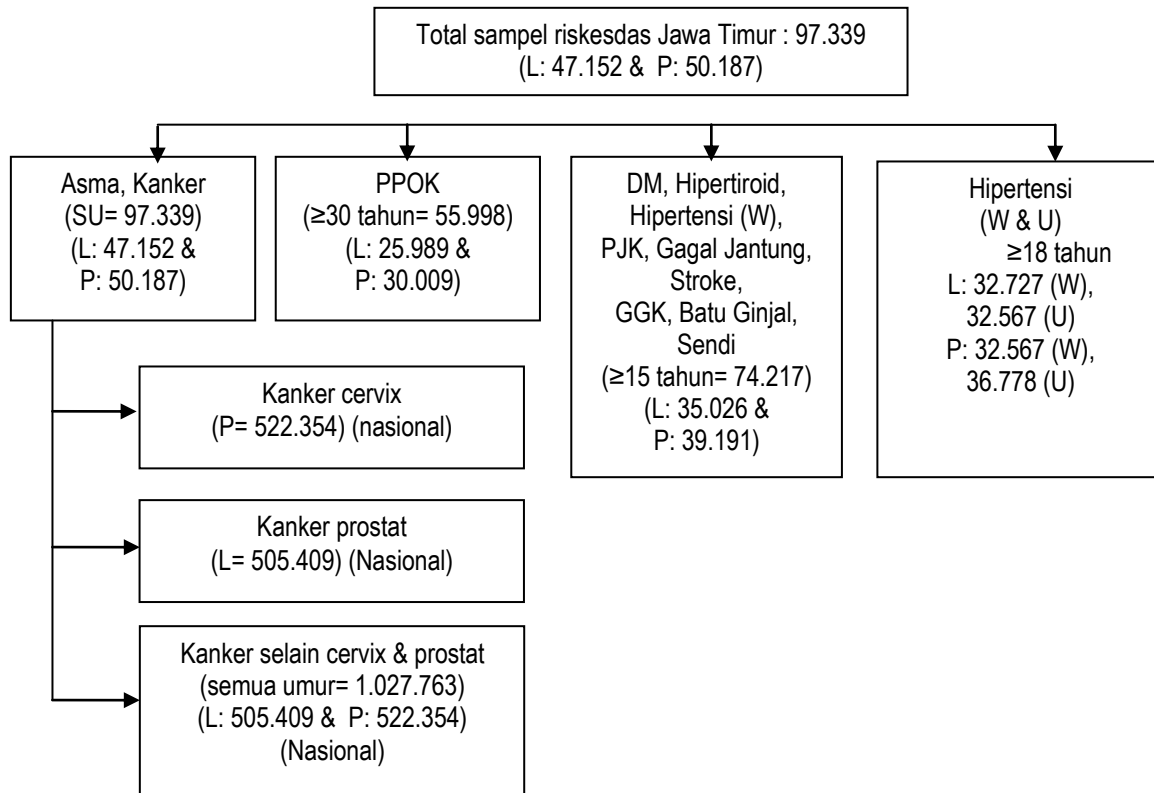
Total sampel riskesdas Jawa Timur : 97.339
(L: 47.152 & P: 50.187)

Asma, Kanker
(SU= 97.339)
(L: 47.152 &
P: 50.187)

PPOK
(≥30 tahun= 55.998)
(L: 25.989 &
P: 30.009)

DM, Hipertiroid, Hipertensi (W), PJK, Gagal Jantung, Stroke, GGK, Batu Ginjal, Sendi
(≥15 tahun= 74.217)
(L: 35.026 &
P: 39.191)

Hipertensi
(W & U)
≥18 tahun
L: 32.727 (W),
32.567 (U)
P: 32.567 (W),
36.778 (U)

Kanker cervix
(P= 522.354) (nasional)

Kanker prostat
(L= 505.409) (Nasional)

Kanker selain cervix & prostat
(semua umur= 1.027.763)
(L: 505.409 & P: 522.354)
(Nasional)